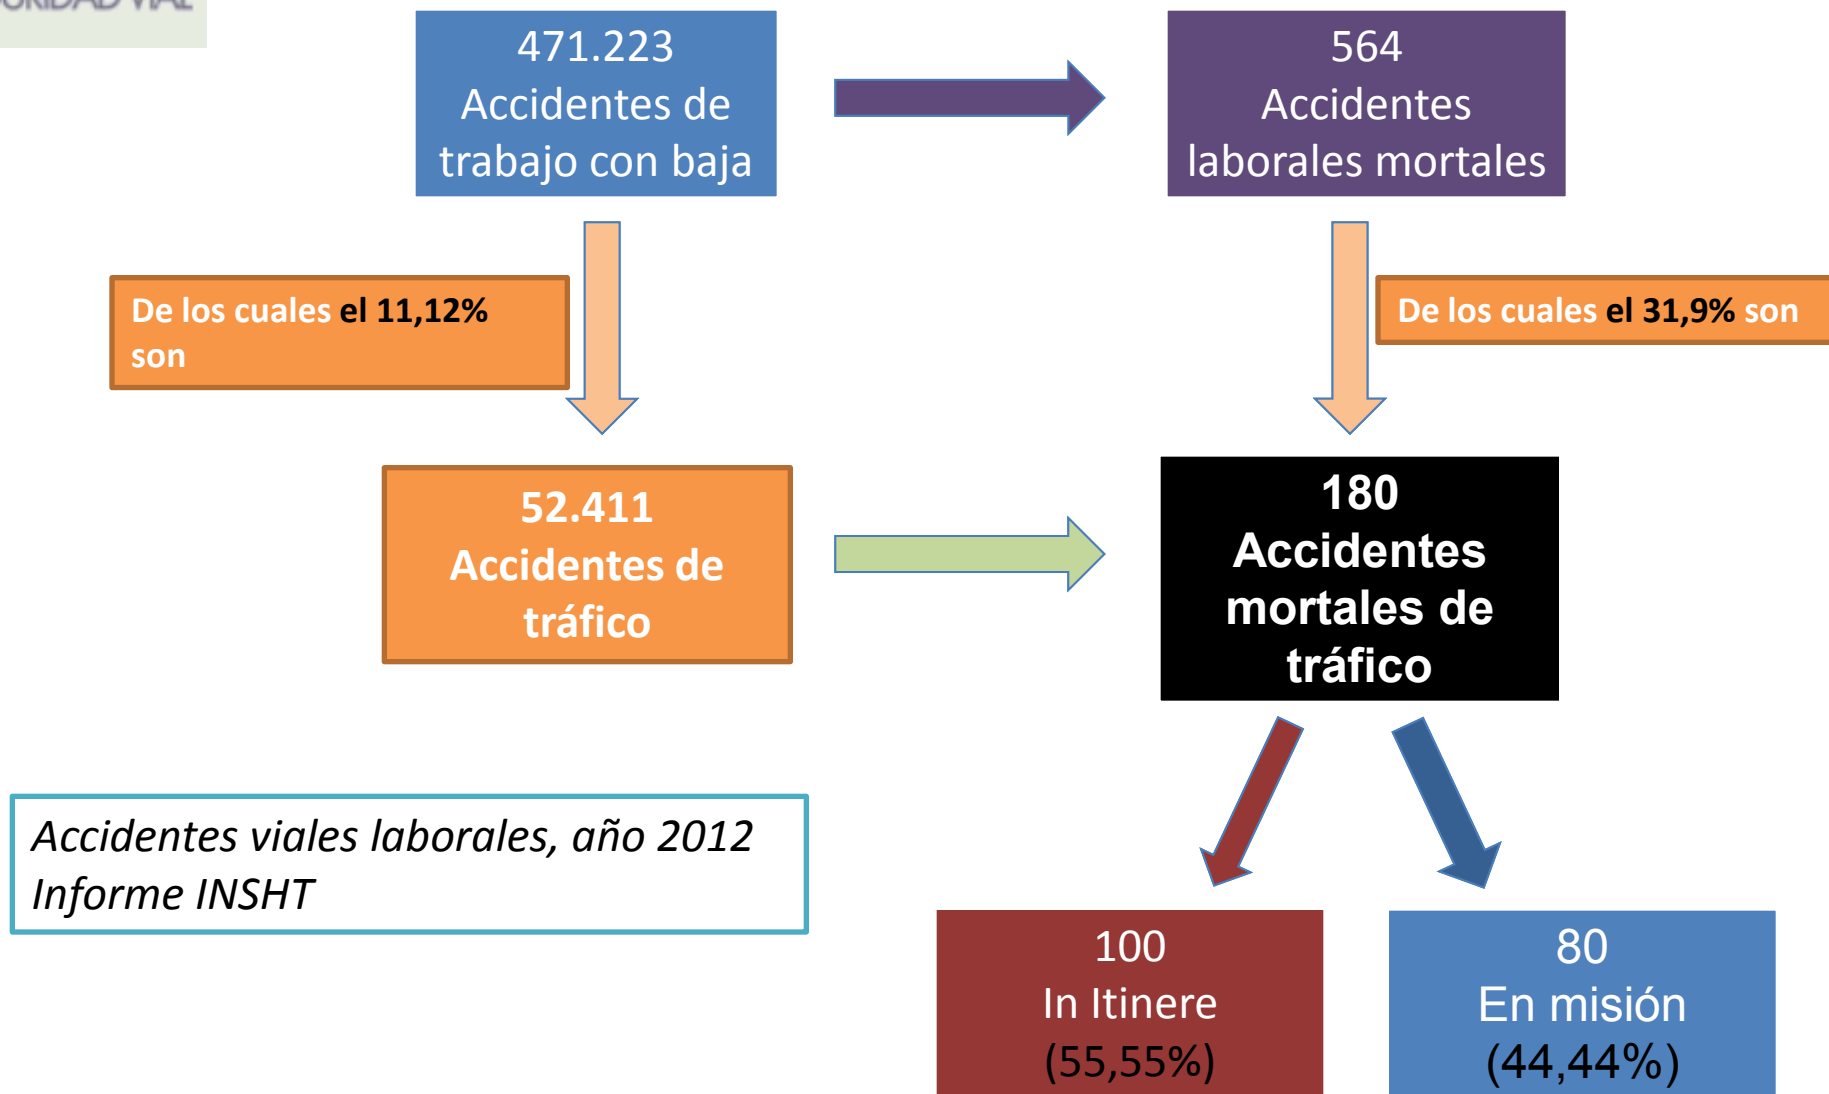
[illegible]

471.223
Accidentes de trabajo con baja

564
Accidentes laborales mortales

De los cuales el 11,12% son

De los cuales el 31,9% son

52.411
Accidentes de tráfico

180
Accidentes mortales de tráfico

Accidentes viales laborales, año 2012
Informe INSHT

100
In Itinere
(55,55%)

80
En misión
(44,44%)